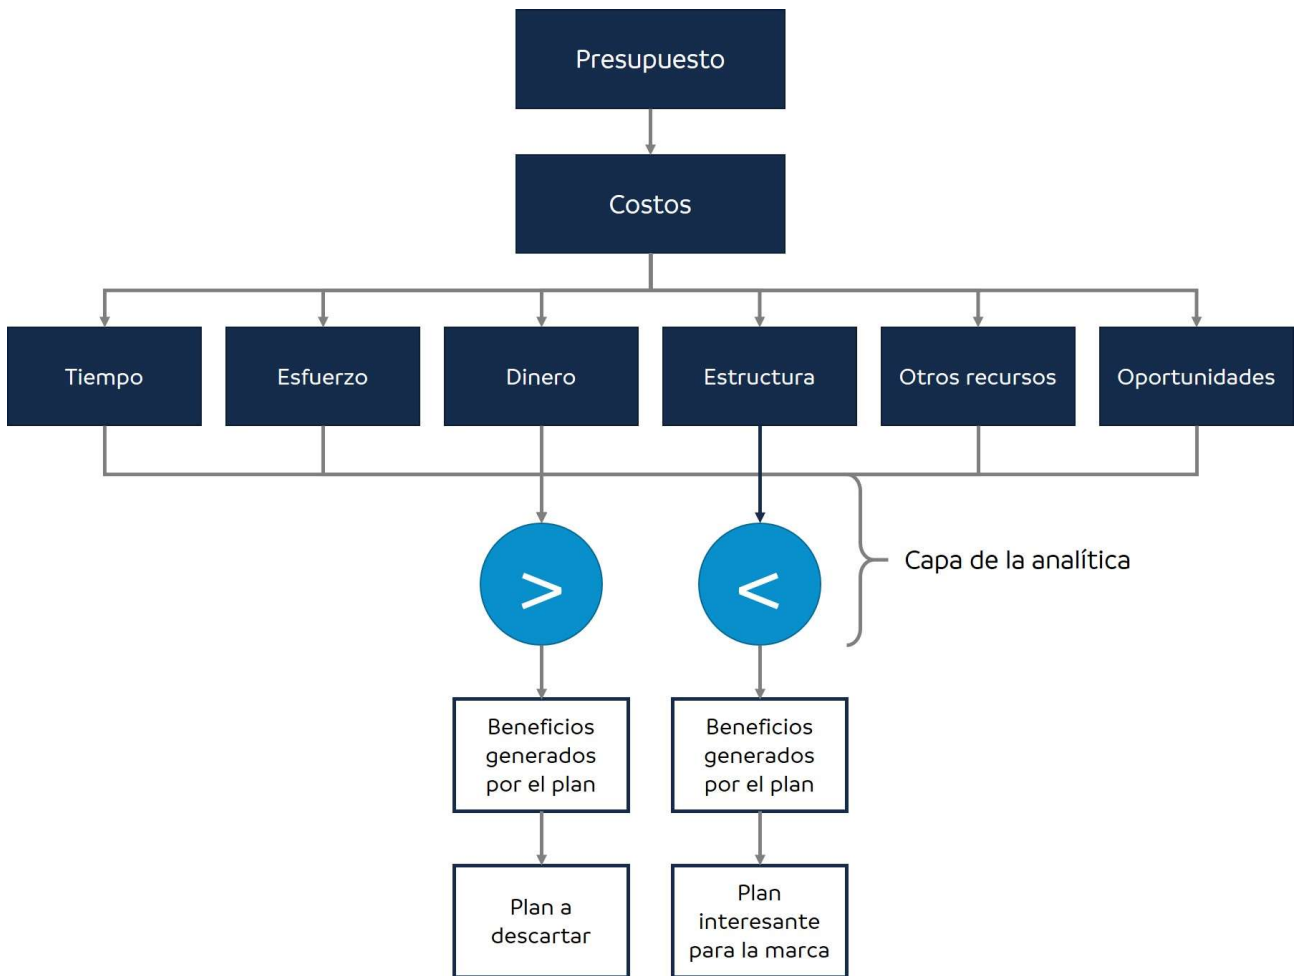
Presupuesto

Costos

Tiempo

Esfuerzo

Dinero

Estructura

Otros recursos

Oportunidades

$>$

$<$

Capa de la analítica

Beneficios generados por el plan

Beneficios generados por el plan

Plan a descartar

Plan interesante para la marca